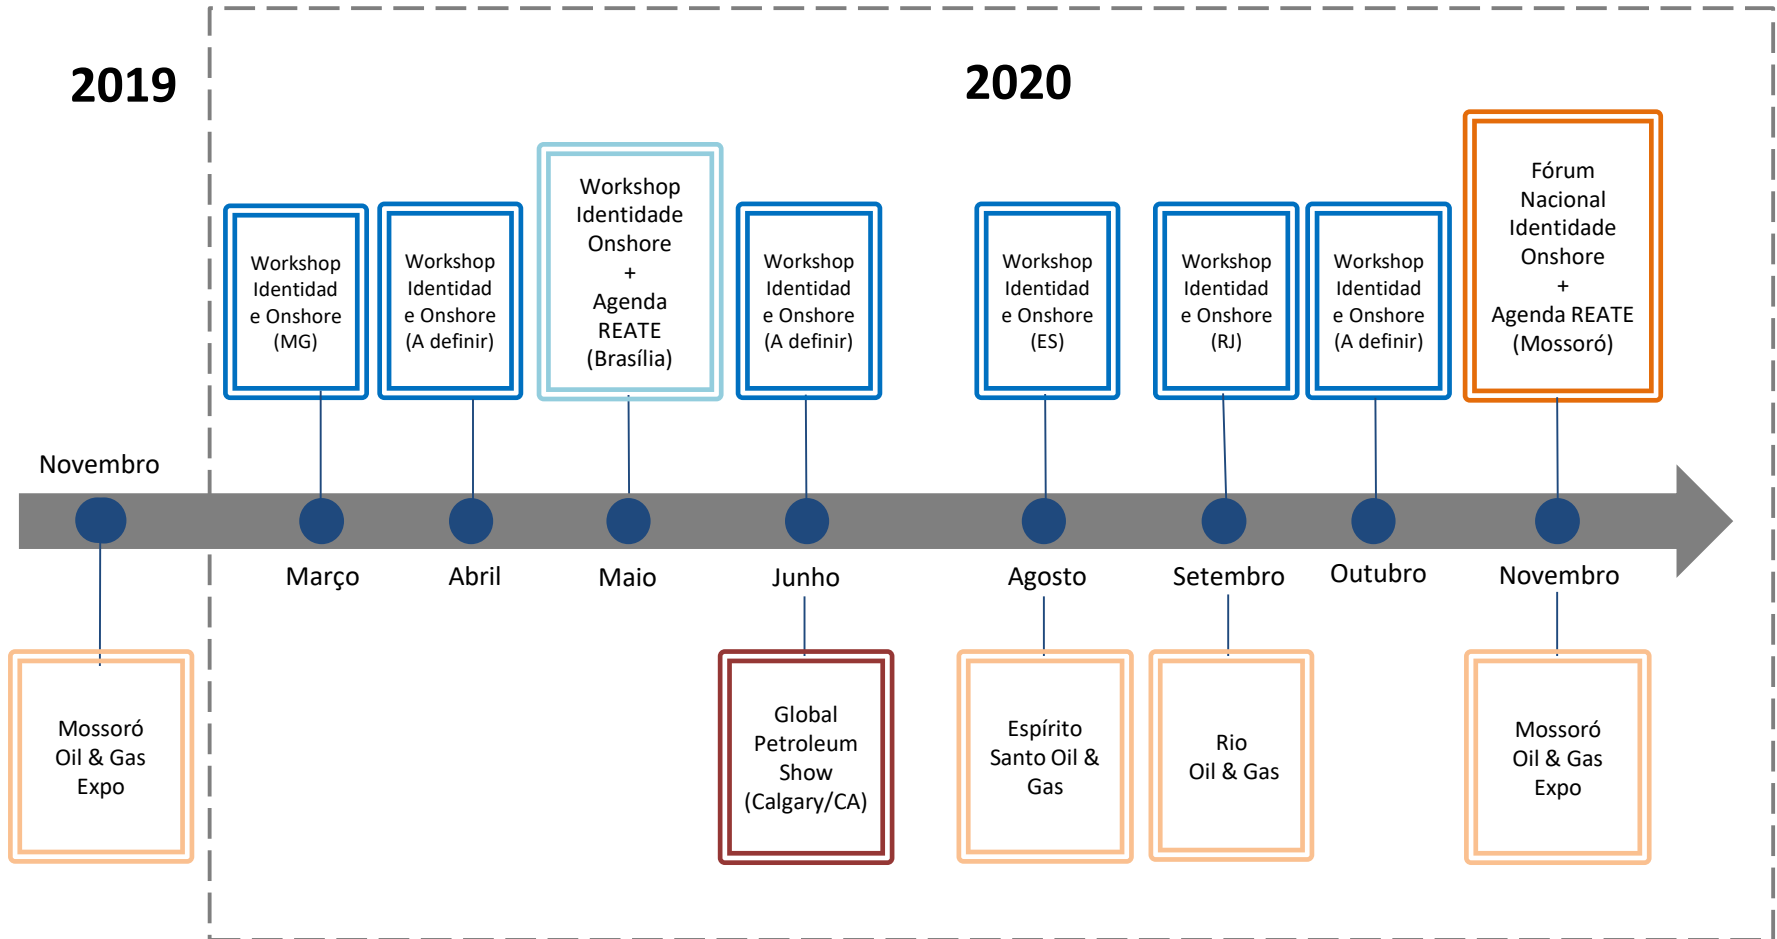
2019

2020

Workshop Identidade Onshore (MG)

Workshop Identidade Onshore (A definir)

Workshop Identidade Onshore + Agenda REATE (Brasília)

Workshop Identidade Onshore (A definir)

Workshop Identidade Onshore (ES)

Workshop Identidade Onshore (RJ)

Workshop Identidade Onshore (A definir)

Fórum Nacional Identidade Onshore + Agenda REATE (Mossoró)

Novembro

Março

Abril

Maio

Junho

Agosto

Setembro

Outubro

Novembro

Mossoró Oil & Gas Expo

Global Petroleum Show (Calgary/CA)

Espírito Santo Oil & Gas

Rio Oil & Gas

Mossoró Oil & Gas Expo